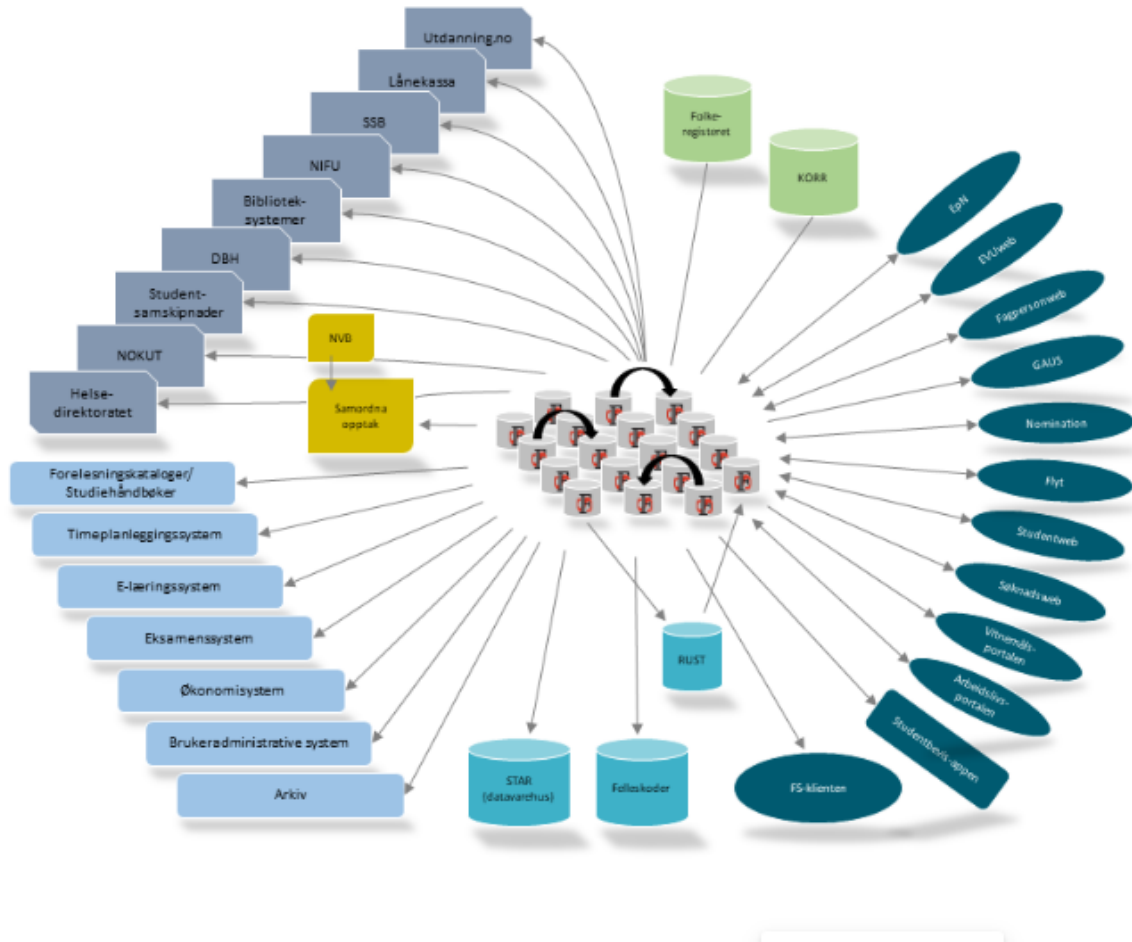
Utdanning.no

Lånekassa

SSB

NIFU

Bibliotek-systemer

DBH

Student-samskipnader

NOKUT

Helse-direktoratet

NVB

Samordna opptak

Folke-registeret

KORR

EpN

EVUweb

Fagpersonweb

GAUS

Nomination

Flyt

Studentweb

Søknadsweb

Vitnemåls-portalen

Arbeidslivs-portalen

Studentbevis-appen

FS-klienten

RUST

STAR (datavarehus)

Felleskoder

Forelesningskataloger/ Studiehåndbøker

Timeplanleggingssystem

E-læringssystem

Eksamenssystem

Økonomisystem

Brukeradministrative system

Arkiv